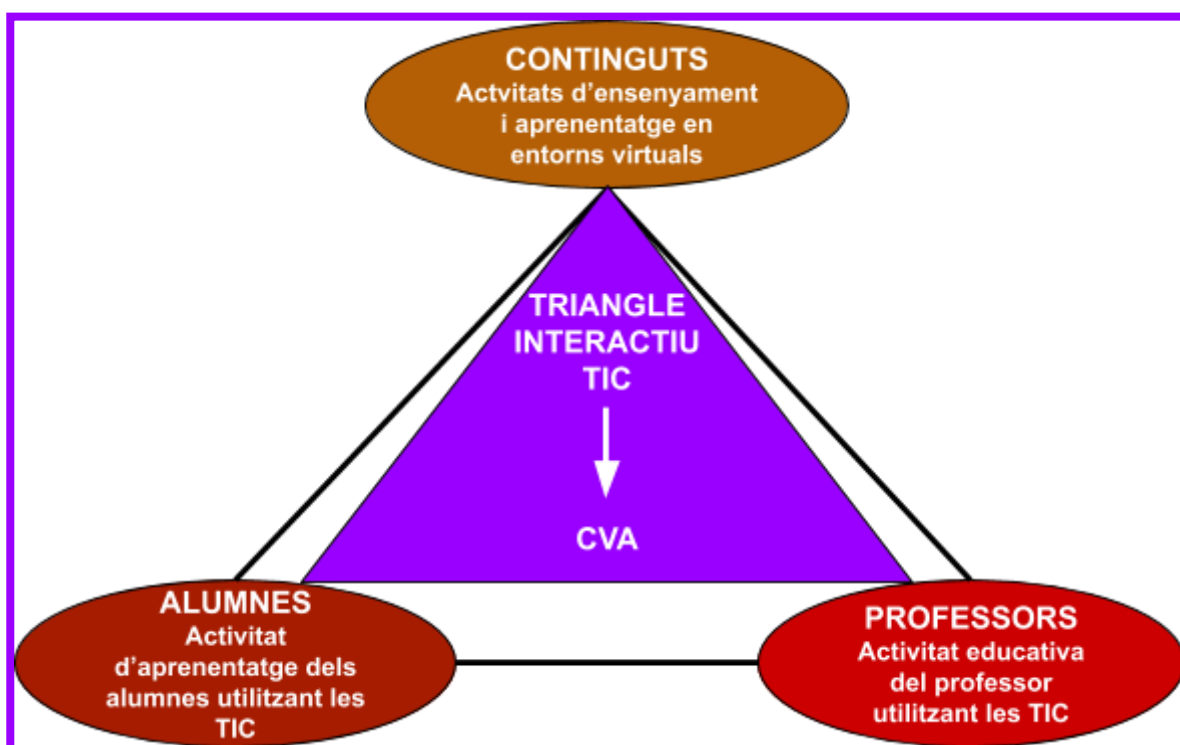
CONTINGUTS
Actvitats d'ensenyament i aprenentatge en entorns virtuals

TRIANGLE INTERACTIU TIC

CVA

ALUMNES
Activitat d'aprenentatge dels alumnes utilitzant les TIC

PROFESSORS
Activitat educativa del professor utilitzant les TIC